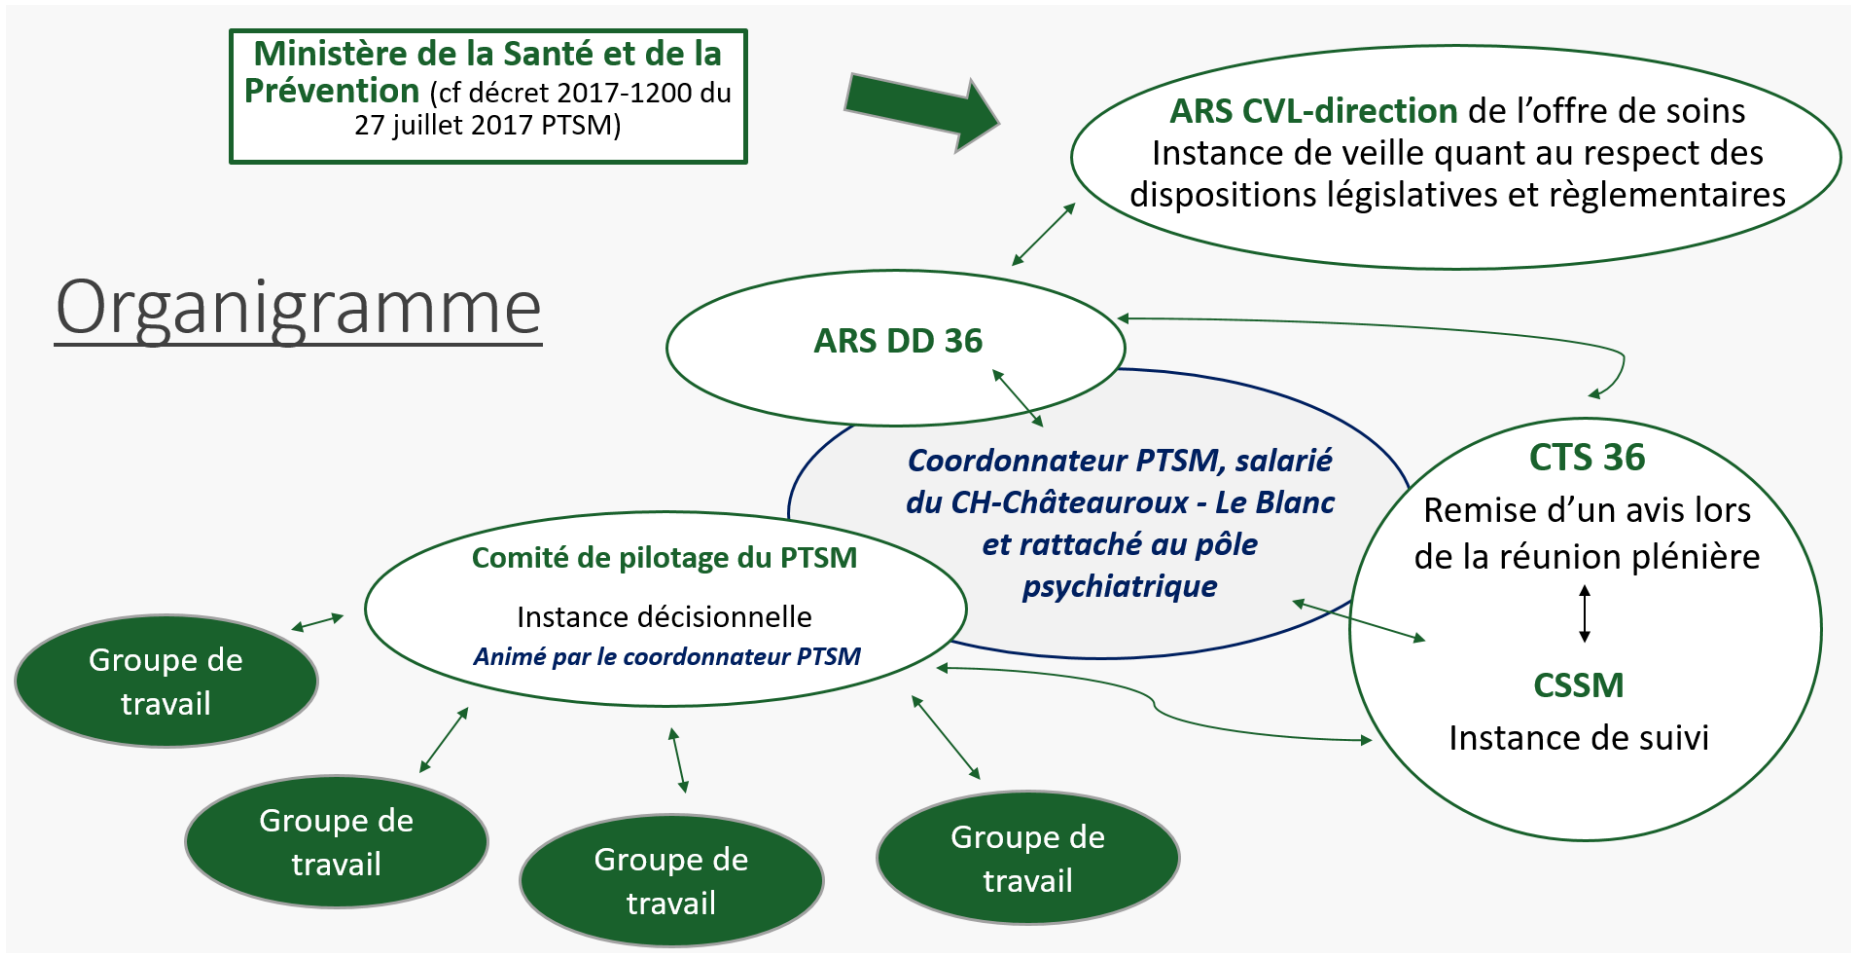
Ministère de la Santé et de la Prévention (cf décret 2017-1200 du 27 juillet 2017 PTSM)

ARS CVL-direction de l'offre de soins
Instance de veille quant au respect des dispositions législatives et règlementaires

Organigramme

ARS DD 36

Coordonnateur PTSM, salarié du CH-Châteauroux - Le Blanc et rattaché au pôle psychiatrique

CTS 36
Remise d'un avis lors de la réunion plénière

CSSM
Instance de suivi

Comité de pilotage du PTSM
Instance décisionnelle
Animé par le coordonnateur PTSM

Groupe de travail

Groupe de travail

Groupe de travail

Groupe de travail